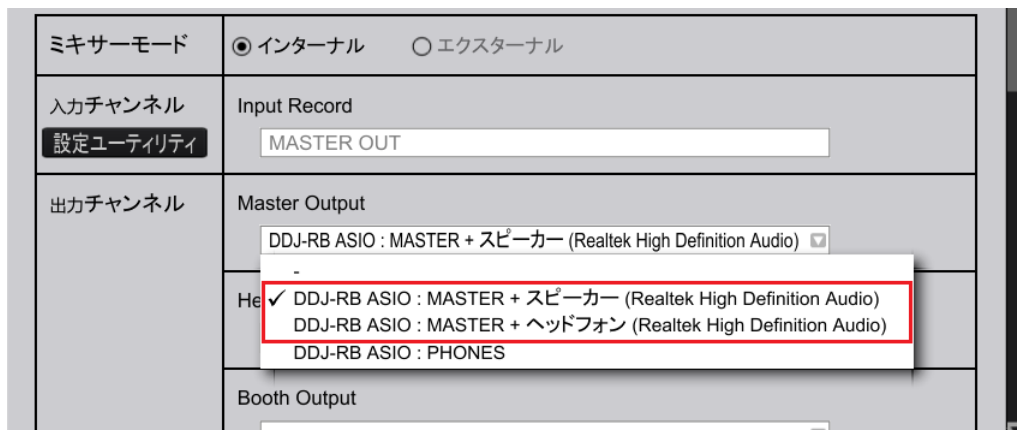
| ミキサーモード | ◉ インターナル ○ エクスターナル |
|---|---|
| 入力チャンネル 設定ユーティリティ | Input Record MASTER OUT |
| 出力チャンネル | Master Output DDJ-RB ASIO : MASTER + スピーカー (Realtek High Definition Audio) |

-
He ✓ DDJ-RB ASIO : MASTER + スピーカー (Realtek High Definition Audio)
DDJ-RB ASIO : MASTER + ヘッドフォン (Realtek High Definition Audio)
DDJ-RB ASIO : PHONES

Booth Output